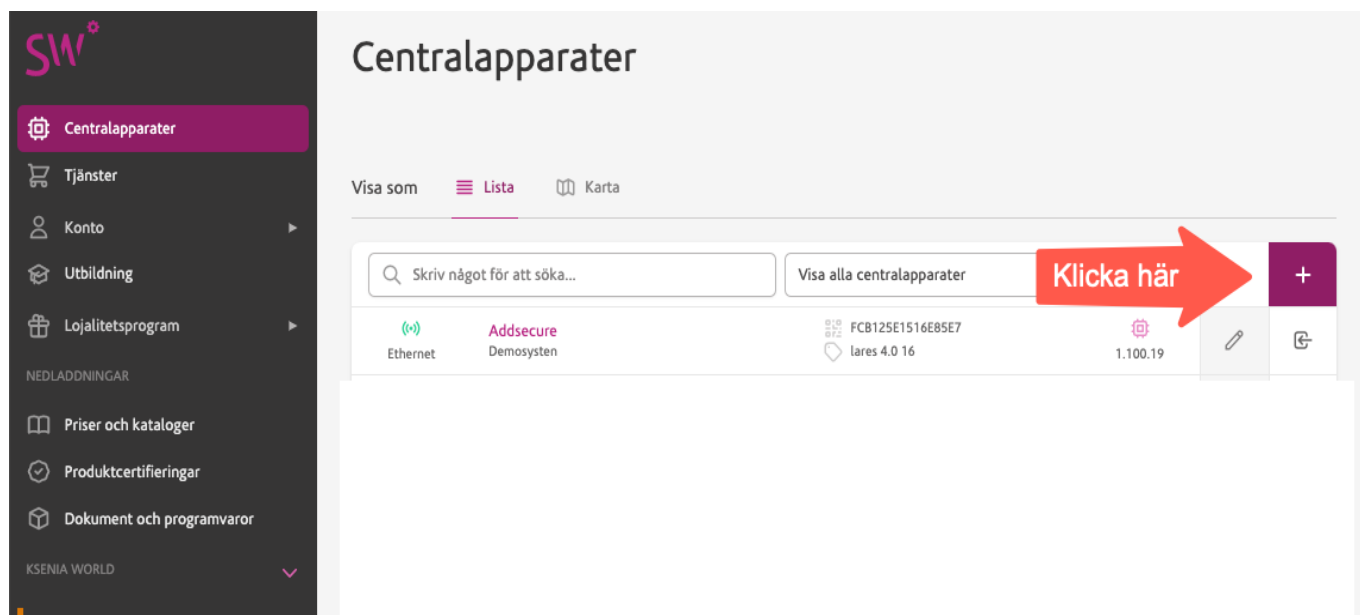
SW

Centralapparater
Tjänster
Konto
Utbildning
Lojalitetsprogram
NEDLADDNINGAR
Priser och kataloger
Produktcertifieringar
Dokument och programvaror
KSENIA WORLD

Centralapparater

Visa som Lista Karta

Skriv något för att söka...

Visa alla centralapparater

Klicka här

+

Ethernet
Addsecure
Demosysten
FCB125E1516E85E7
lares 4.0 16
1.100.19